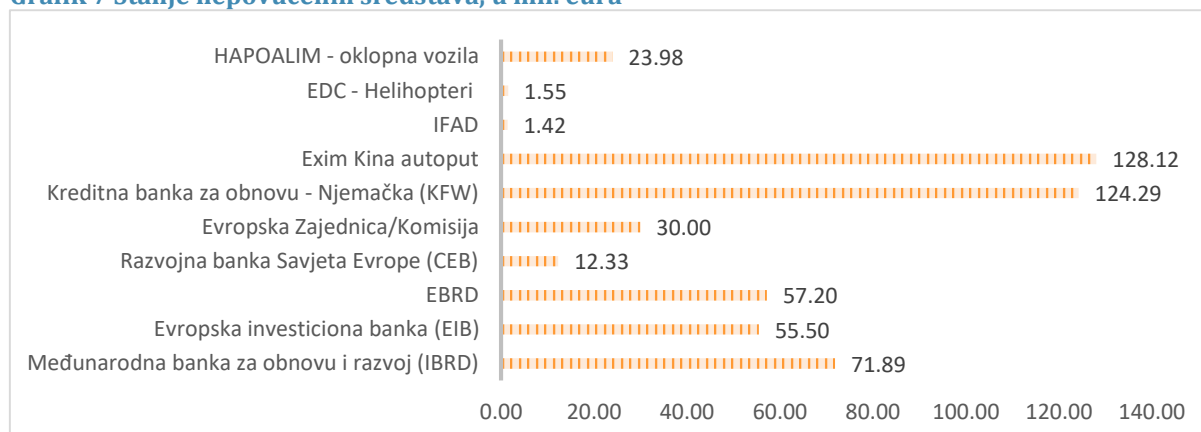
Grafik 7 Stanje nepovučenih sredstava, u mil. eura

HAPOALIM - oklopna vozila 23.98
EDC - Helihopteri 1.55
IFAD 1.42
Exim Kina autoput 128.12
Kreditna banka za obnovu - Njemačka (KFW) 124.29
Evropska Zajednica/Komisija 30.00
Razvojna banka Savjeta Evrope (CEB) 12.33
EBRD 57.20
Evropska investiciona banka (EIB) 55.50
Međunarodna banka za obnovu i razvoj (IBRD) 71.89

0.00 20.00 40.00 60.00 80.00 100.00 120.00 140.00